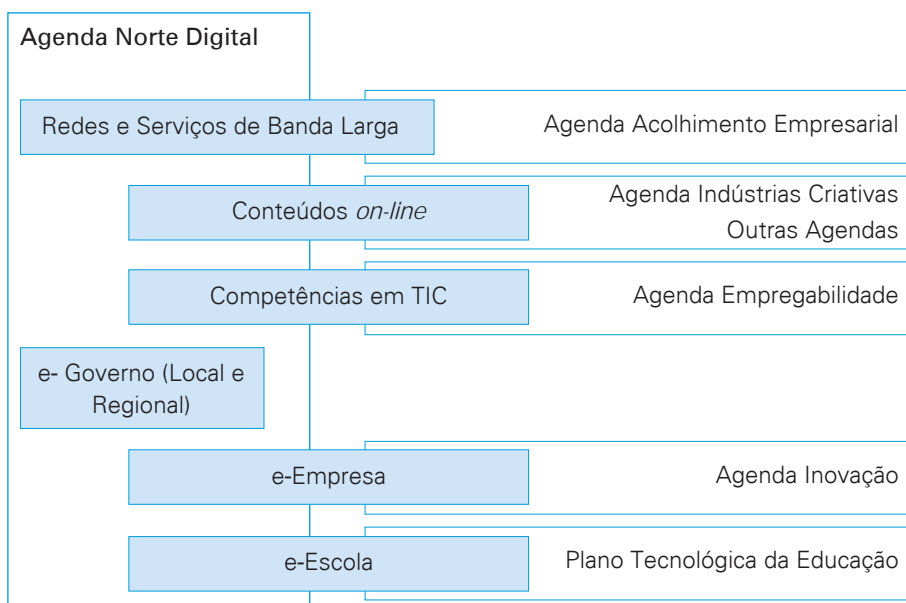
Agenda Norte Digital

Redes e Serviços de Banda Larga

Agenda Acolhimento Empresarial

Conteúdos *on-line*

Agenda Indústrias Criativas

Outras Agendas

Competências em TIC

Agenda Empregabilidade

e- Governo (Local e Regional)

e-Empresa

Agenda Inovação

e-Escola

Plano Tecnológica da Educação